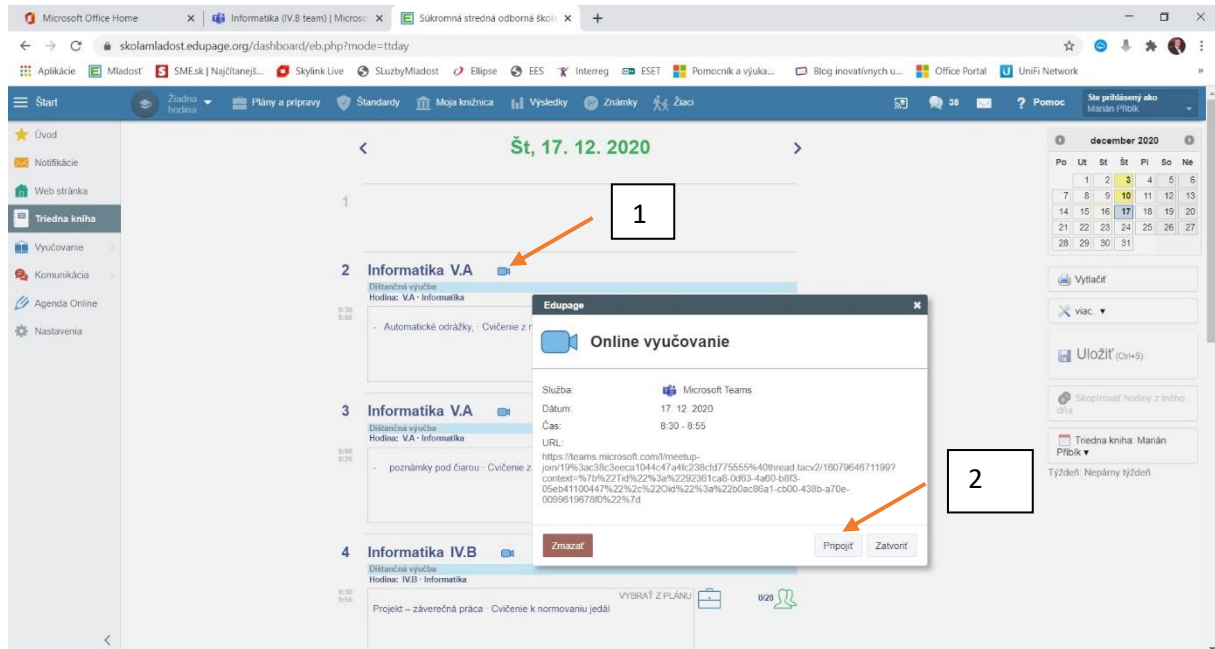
Microsoft Office Home × | Informatika (IV.B team) | Microso × | Súkromná stredná odborná škol × | +

skolamladost.edupage.org/dashboard/eb.php?mode=ttday

Aplikácie | Mladosť | SME.sk | Najčítanejš... | Skylink Live | SLuzbyMladost | Ellipse | EES | Interreg | ESET | Pomocník a výuka... | Blog inovatívnych u... | Office Portal | UniFi Network

Štart | Žiadna hodina | Plány a prípravy | Štandardy | Moja knižnica | Výsledky | Známky | Žiaci | 38 | ? Pomoc | Ste prihlásený ako Marián Přibík

Úvod
Notifikácie
Web stránka
Triedna kniha
Vyučovanie
Komunikácia
Agenda Online
Nastavenia

<

Št, 17. 12. 2020

1

1

2 Informatika V.A
Dištančná výučba
Hodina: V.A · Informatika
8:30 8:55
- Automatické odrážky, · Cvičenie z r

3 Informatika V.A
Dištančná výučba
Hodina: V.A · Informatika
9:00 9:25
- poznámky pod čiarou · Cvičenie z

4 Informatika IV.B
Dištančná výučba
Hodina: IV.B · Informatika
9:30 9:55
VYBRAŤ Z PLÁNU
Projekt – záverečná práca · Cvičenie k normovaniu jedál
0/20

Edupage ×
Online vyučovanie
Služba: Microsoft Teams
Dátum: 17. 12. 2020
Čas: 8:30 - 8:55
URL:
https://teams.microsoft.com/l/meetup-join/19%3ac38c3eeca1044c47a4fc238cfd775555%40thread.tacv2/1607964671199?context=%7b%22Tid%22%3a%2292361ca8-0d63-4a60-b8f3-05eb41100447%22%2c%22Oid%22%3a%22b0ac86a1-cb00-438b-a70e-0099619678f0%22%7d
Zmazať | Pripojiť | Zatvoriť

2

december 2020
| Po | Ut | St | Št | Pi | So | Ne |
|---|---|---|---|---|---|---|
| | 1 | 2 | 3 | 4 | 5 | 6 |
| 7 | 8 | 9 | 10 | 11 | 12 | 13 |
| 14 | 15 | 16 | 17 | 18 | 19 | 20 |
| 21 | 22 | 23 | 24 | 25 | 26 | 27 |
| 28 | 29 | 30 | 31 | | | |

Vytlačiť
viac...
Uložiť (Ctrl+S)
Skopírovať hodiny z iného dňa
Triedna kniha: Marián Přibík
Týždeň: Nepárny týždeň